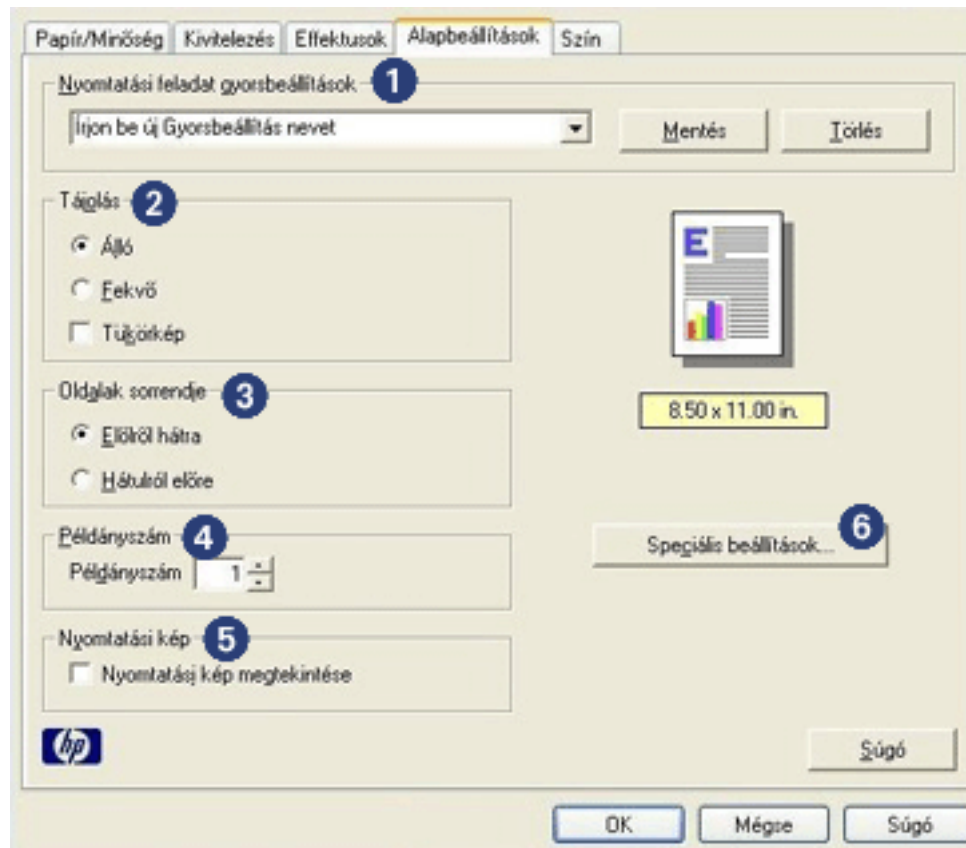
Papír/Minőség | Kivitelezés | Effektusok | Alapbeállítások | Szín

Nyomtatási feladat gyorsbeállítások 1

Írjon be új Gyorsbeállítás nevet

Mentés

Törlés

Tájolás 2

Álló

Fekvő

Tükörkép

Oldalak sorrendje 3

Elölről hátra

Hátulról előre

Példányszám 4

Példányszám 1

Nyomtatási kép 5

Nyomtatási kép megtekintése

E

8.50 x 11.00 in.

Speciális beállítások... 6

hp

Súgó

OK

Mégse

Súgó